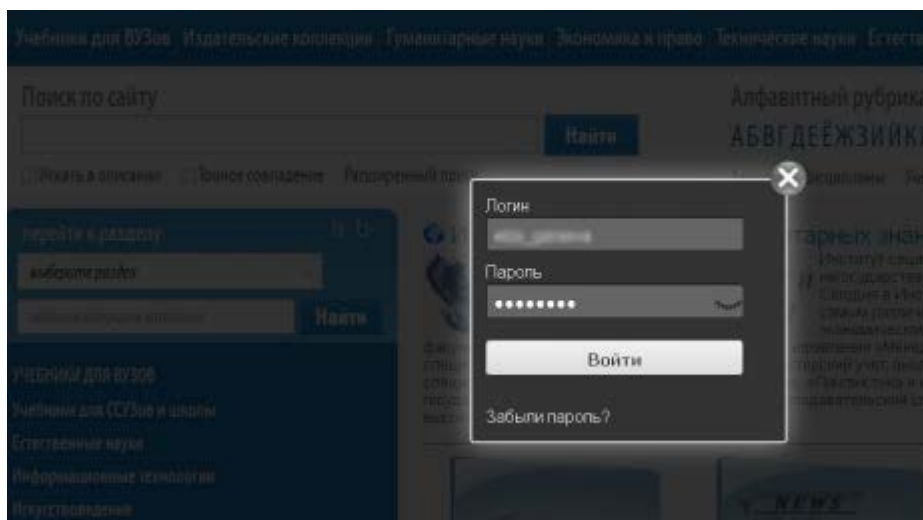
Учебники для ВУЗов Издательские коллекции Гуманитарные науки Экономика и право Технические науки Естест

Поиск по сайту

Найти

Искать в описании Точное совпадение Расширенный пои

Алфавитный рубрика
АБВГДЕЁЖЗИЙК

перейти к разделу

выберите раздел

Найти

УЧЕБНИКИ ДЛЯ ВУЗОВ
Учебники для ССУЗов и школы
Естественные науки
Информационные технологии
Искусствоведение

Логин

Пароль

••••••••

Войти

Забыли пароль?

NEWS